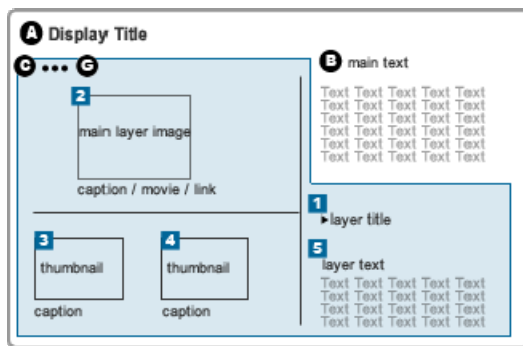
A Display Title

C ••• G

2

main layer image

caption / movie / link

3

thumbnail

caption

4

thumbnail

caption

B main text

Text Text Text Text Text
Text Text Text Text Text
Text Text Text Text Text
Text Text Text Text Text
Text Text Text Text Text
Text Text Text Text Text
Text Text Text Text Text

1

▸layer title

5

layer text

Text Text Text Text Text
Text Text Text Text Text
Text Text Text Text Text
Text Text Text Text Text
Text Text Text Text Text